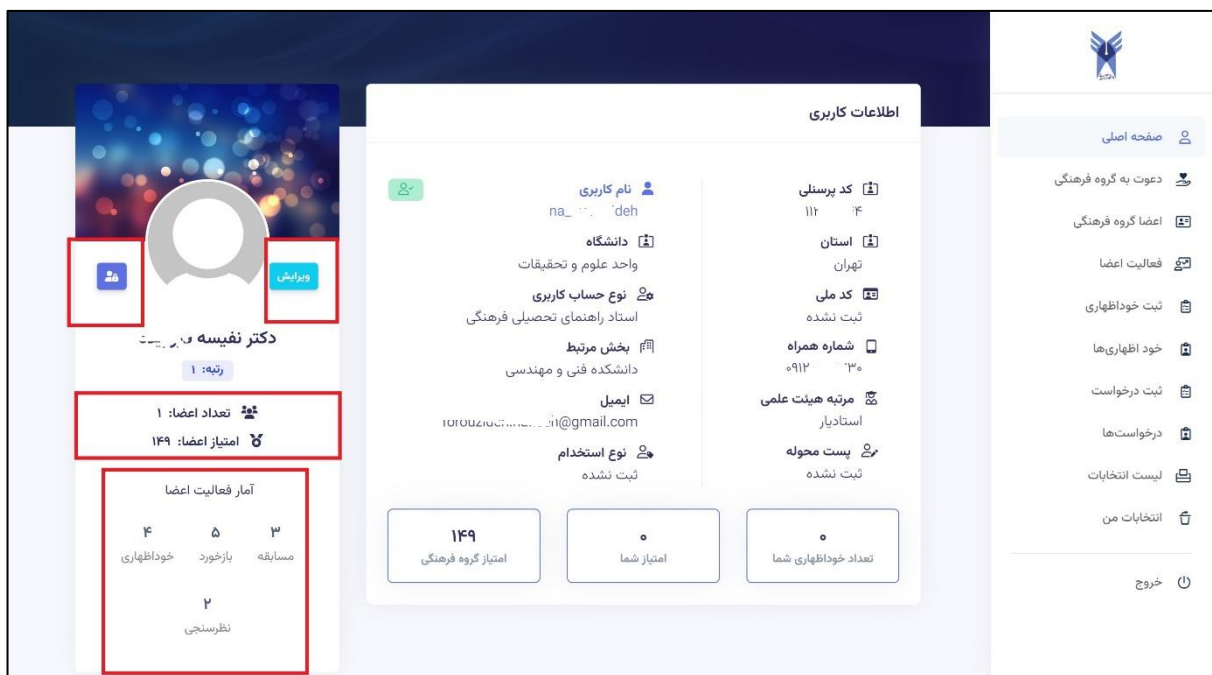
صفحه اصلی
دعوت به گروه فرهنگی
اعضا گروه فرهنگی
فعالیت اعضا
ثبت خوداظهاری
خود اظهاری‌ها
ثبت درخواست
درخواست‌ها
لیست انتخابات
انتخابات من
خروج

اطلاعات کاربری

کد پرسنلی
۱۱۲ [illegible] ۴
استان
تهران
کد ملی
ثبت نشده
شماره همراه
۰۹۱۲ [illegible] ۳۰
مرتبه هیئت علمی
استادیار
پست محوله
ثبت نشده

نام کاربری
na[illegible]deh
دانشگاه
واحد علوم و تحقیقات
نوع حساب کاربری
استاد راهنمای تحصیلی فرهنگی
بخش مرتبط
دانشکده فنی و مهندسی
ایمیل
forouzi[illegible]n@gmail.com
نوع استخدام
ثبت نشده

۰
تعداد خوداظهاری شما
۰
امتیاز شما
۱۴۹
امتیاز گروه فرهنگی

ویرایش
دکتر نفیسه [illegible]
رتبه: ۱
تعداد اعضا: ۱
امتیاز اعضا: ۱۴۹

آمار فعالیت اعضا
۳
مسابقه
۵
بازخورد
۴
خوداظهاری
۲
نظرسنجی